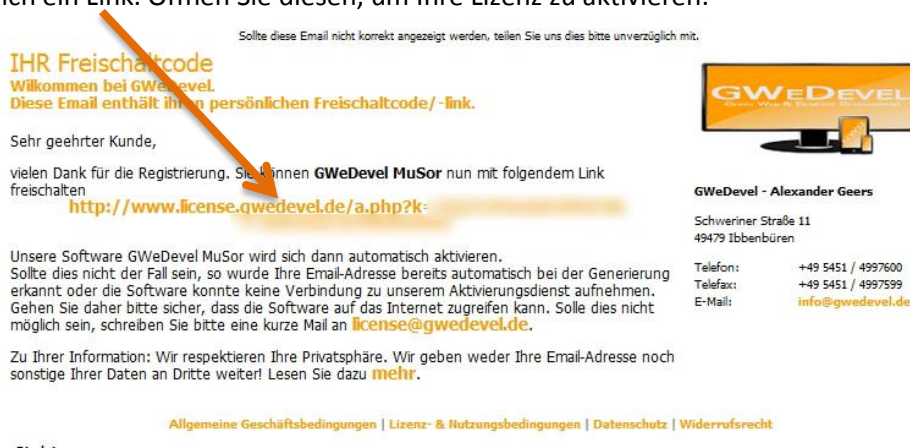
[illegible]ich ein Link. Öffnen Sie diesen, um Ihre Lizenz zu aktivieren.

Sollte diese Email nicht korrekt angezeigt werden, teilen Sie uns dies bitte unverzüglich mit.

IHR Freischaltcode
Wilkommen bei GWeDevel.
Diese Email enthält ihren persönlichen Freischaltcode/-link.

Sehr geehrter Kunde,

vielen Dank für die Registrierung. Sie können GWeDevel MuSor nun mit folgendem Link freischalten
http://www.license.gwedevel.de/a.php?k=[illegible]

Unsere Software GWeDevel MuSor wird sich dann automatisch aktivieren.
Sollte dies nicht der Fall sein, so wurde Ihre Email-Adresse bereits automatisch bei der Generierung erkannt oder die Software konnte keine Verbindung zu unserem Aktivierungsdienst aufnehmen. Gehen Sie daher bitte sicher, dass die Software auf das Internet zugreifen kann. Solle dies nicht möglich sein, schreiben Sie bitte eine kurze Mail an license@gwedevel.de.

Zu Ihrer Information: Wir respektieren Ihre Privatsphäre. Wir geben weder Ihre Email-Adresse noch sonstige Ihrer Daten an Dritte weiter! Lesen Sie dazu mehr.

GWEDEVEL

GWeDevel - Alexander Geers

Schweriner Straße 11
49479 Ibbenbüren

| Telefon: | +49 5451 / 4997600 |
|---|---|
| Telefax: | +49 5451 / 4997599 |
| E-Mail: | info@gwedevel.de |

Allgemeine Geschäftsbedingungen | Lizenz- & Nutzungsbedingungen | Datenschutz | Widerrufsrecht